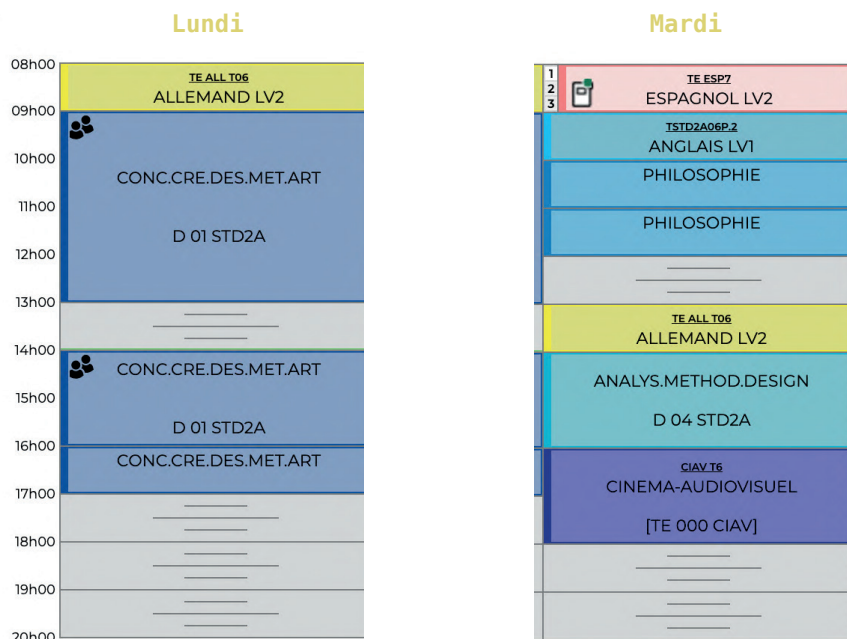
Lundi

Mardi

08h00
09h00
10h00
11h00
12h00
13h00
14h00
15h00
16h00
17h00
18h00
19h00
20h00

TE ALL T06
ALLEMAND LV2

CONC.CRE.DES.MET.ART

D 01 STD2A

CONC.CRE.DES.MET.ART

D 01 STD2A

CONC.CRE.DES.MET.ART

1
2
3

TE ESP7
ESPAGNOL LV2

TSTD2A06P.2
ANGLAIS LV1

PHILOSOPHIE

PHILOSOPHIE

TE ALL T06
ALLEMAND LV2

ANALYS.METHOD.DESIGN

D 04 STD2A

CIAV T6
CINEMA-AUDIOVISUEL

[TE 000 CIAV]